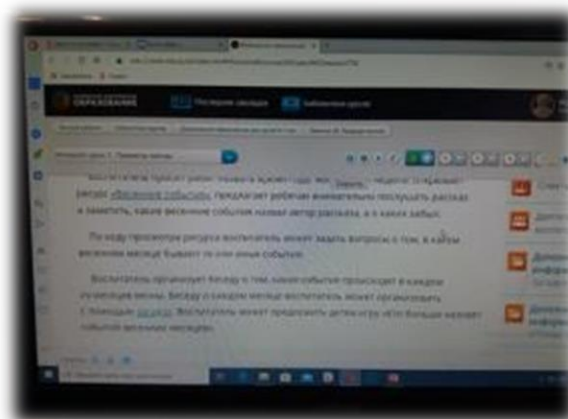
ОБРАЗОВАНИЕ

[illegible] ресурс «Весенние события». Предлагает ребятам внимательно послушать рассказ и заметить, какие весенние события назвал автор рассказа, а о каких забыл.

По ходу просмотра ресурса воспитатель может задать вопросы о том, в каком весеннем месяце бывает то или иное событие.

Воспитатель организует беседу о том, какие события происходят в каждом из месяцев весны. Беседу о каждом месяце воспитатель может организовать с помощью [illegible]. Воспитатель может предложить детям игру «Кто больше назовет событий весенних месяцев».